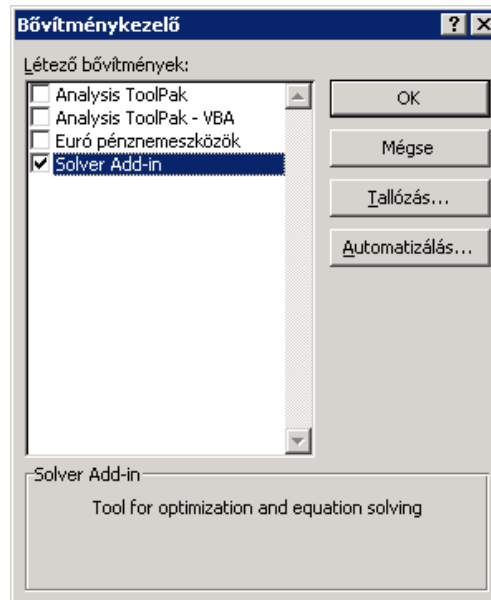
Bővítménykezelő

? X

Létező bővítmények:

Analysis ToolPak
Analysis ToolPak - VBA
Euró pénznemeszközök
Solver Add-in

OK

Mégse

Tallózás...

Automatizálás...

Solver Add-in

Tool for optimization and equation solving